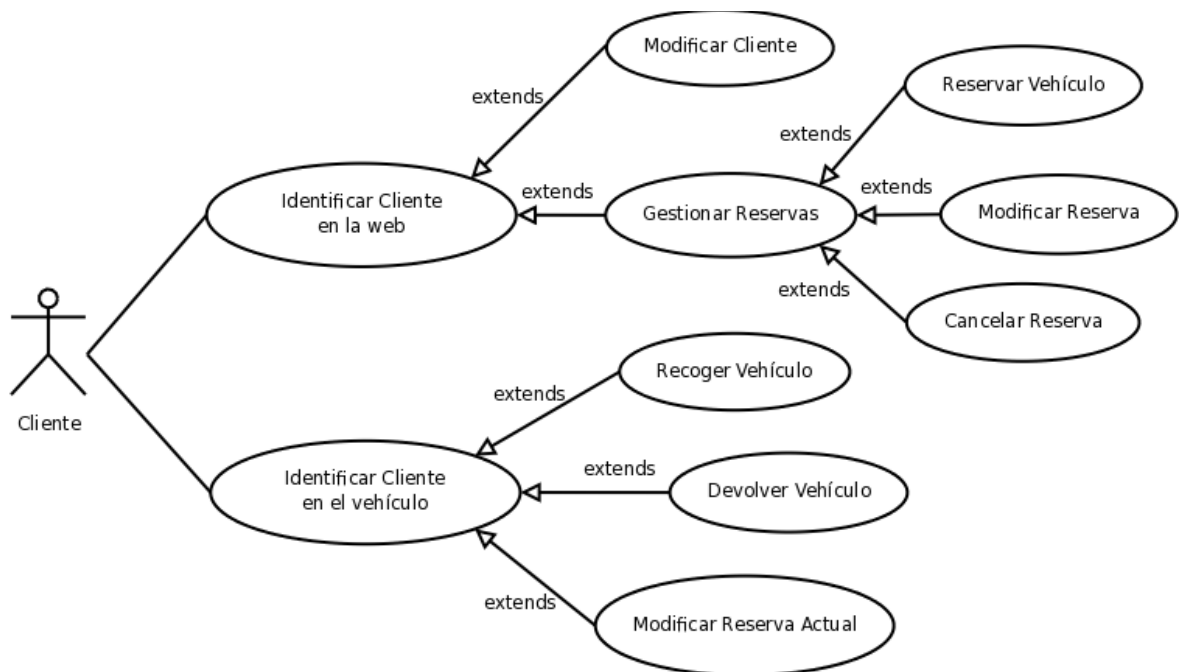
Modificar Cliente

extends

Reservar Vehículo

extends

extends

Identificar Cliente en la web

extends

Gestionar Reservas

Modificar Reserva

extends

Cancelar Reserva

Cliente

extends

Recoger Vehículo

extends

Identificar Cliente en el vehículo

Devolver Vehículo

extends

Modificar Reserva Actual